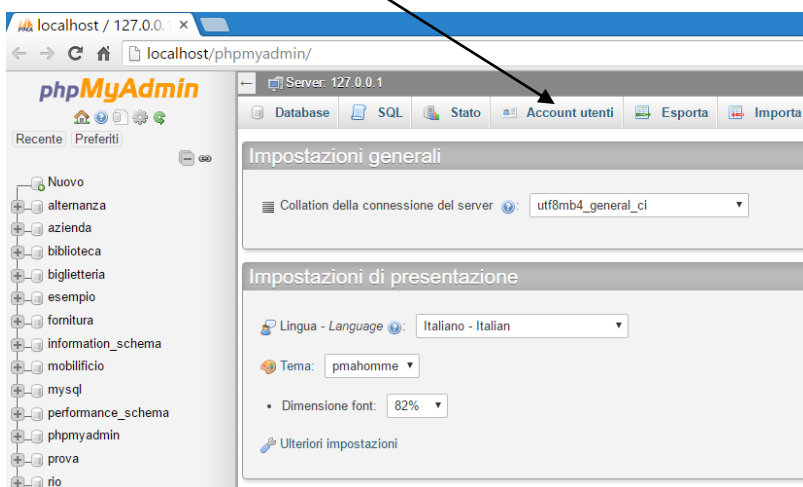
localhost / 127.0.0.1 ×

localhost/phpmyadmin/

phpMyAdmin

Recente Preferiti

Nuovo
alternanza
azienda
biblioteca
biglietteria
esempio
fornitura
information_schema
mobilificio
mysql
performance_schema
phpmyadmin
prova
rio

Server: 127.0.0.1

Database SQL Stato Account utenti Esporta Importa

Impostazioni generali

Collation della connessione del server: utf8mb4_general_ci

Impostazioni di presentazione

Lingua - Language: Italiano - Italian

Tema: pmahomme

• Dimensione font: 82%

Ulteriori impostazioni